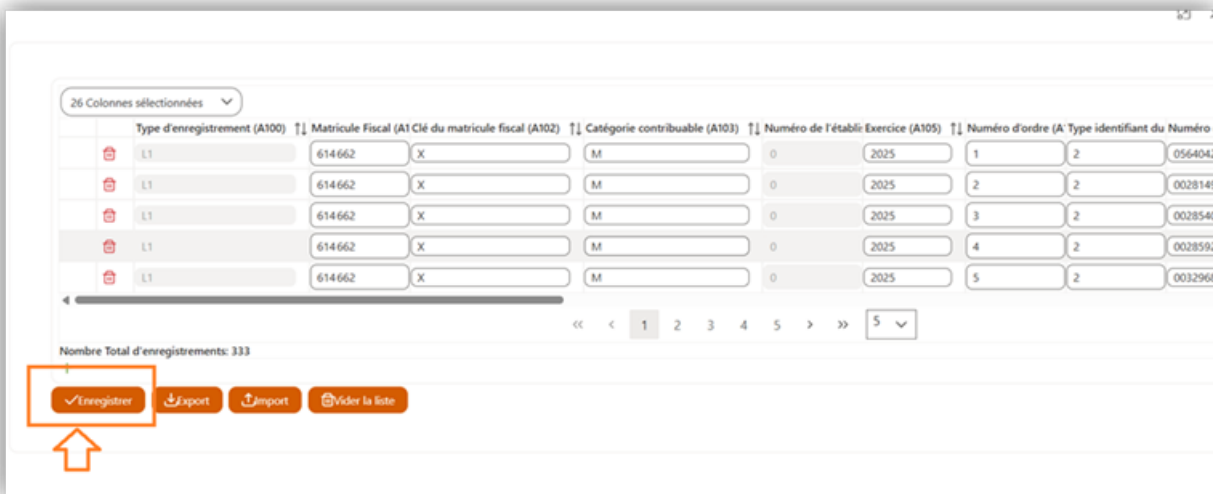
26 Colonnes sélectionnées

| | Type d'enregistrement (A100) | Matricule Fiscal (A1 | Clé du matricule fiscal (A102) | Catégorie contribuable (A103) | Numéro de l'établi | Exercice (A105) | Numéro d'ordre (A | Type identifiant du | Numéro |
|---|---|---|---|---|---|---|---|---|---|
| | L1 | 614662 | X | M | 0 | 2025 | 1 | 2 | 056404 |
| | L1 | 614662 | X | M | 0 | 2025 | 2 | 2 | 002814 |
| | L1 | 614662 | X | M | 0 | 2025 | 3 | 2 | 002854 |
| | L1 | 614662 | X | M | 0 | 2025 | 4 | 2 | 002859 |
| | L1 | 614662 | X | M | 0 | 2025 | 5 | 2 | 003296 |

« ‹ 1 2 3 4 5 › » 5

Nombre Total d'enregistrements: 333

Enregistrer Export Import Vider la liste